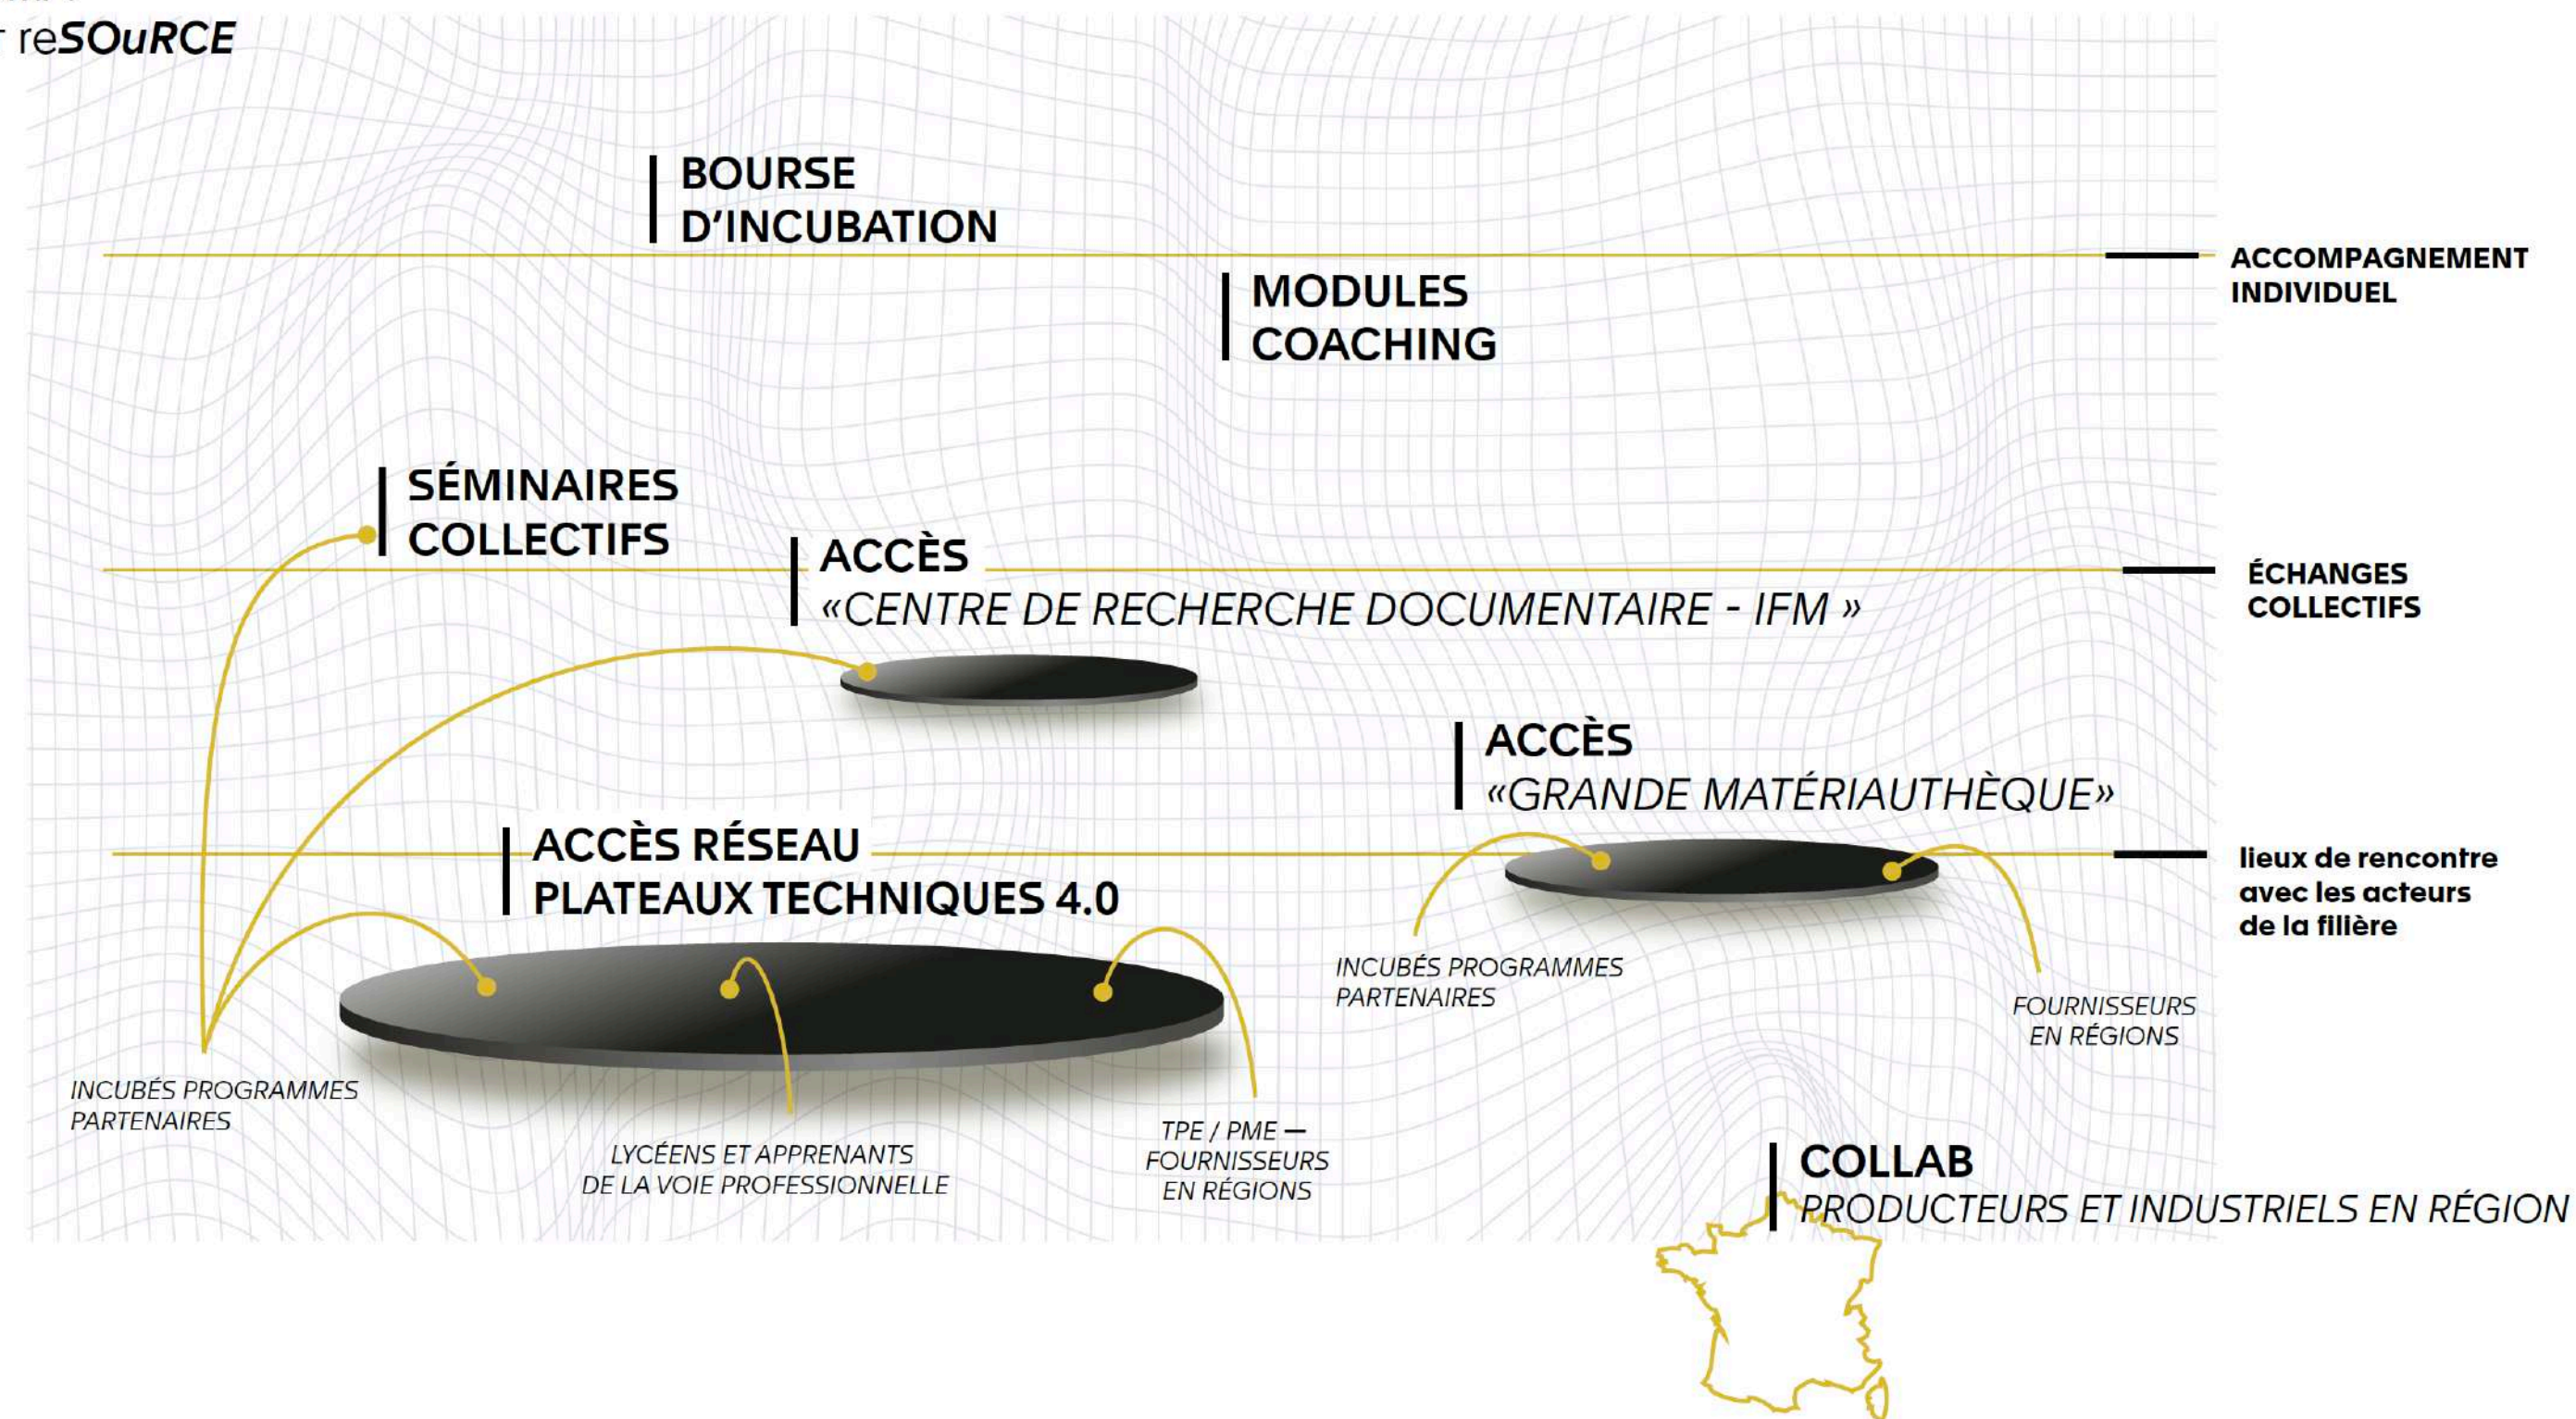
reSOuRCE

BOURSE D'INCUBATION

ACCOMPAGNEMENT INDIVIDUEL

MODULES COACHING

SÉMINAIRES COLLECTIFS

ACCÈS «CENTRE DE RECHERCHE DOCUMENTAIRE - IFM »

ÉCHANGES COLLECTIFS

ACCÈS «GRANDE MATÉRIAUTHÈQUE»

ACCÈS RÉSEAU PLATEAUX TECHNIQUES 4.0

lieux de rencontre avec les acteurs de la filière

INCUBÉS PROGRAMMES PARTENAIRES

FOURNISSEURS EN RÉGIONS

INCUBÉS PROGRAMMES PARTENAIRES

LYCÉENS ET APPRENANTS DE LA VOIE PROFESSIONNELLE

TPE / PME — FOURNISSEURS EN RÉGIONS

COLLAB
PRODUCTEURS ET INDUSTRIELS EN RÉGION